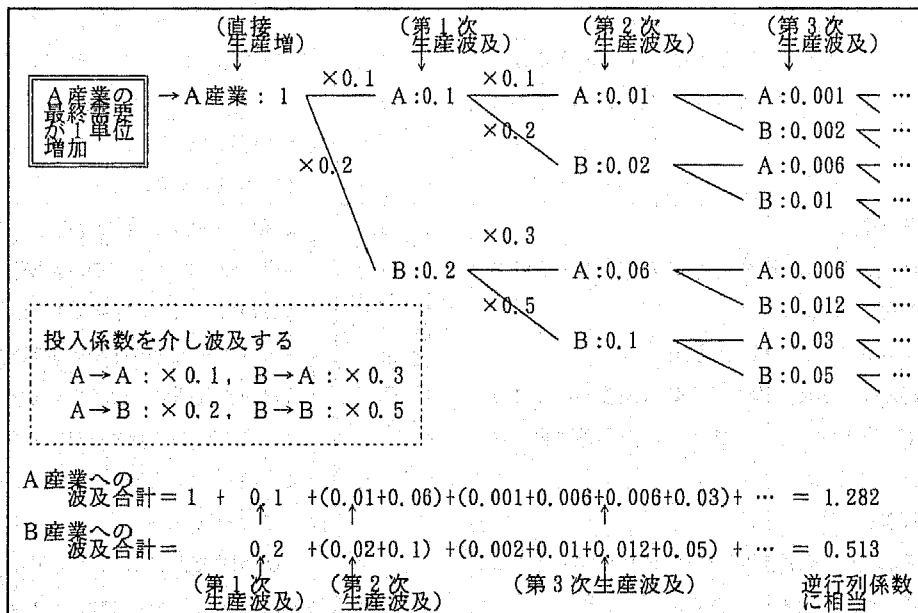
(直接生産増)　(第1次生産波及)　(第2次生産波及)　(第3次生産波及)

A産業の最終需要が1単位増加 →A産業：1

×0.1　A：0.1　×0.1　A：0.01　A：0.001 ＜ …
×0.2　B：0.02　B：0.002 ＜ …
×0.2　A：0.006 ＜ …
B：0.01 ＜ …
×0.3
B：0.2　A：0.06　A：0.006 ＜ …
×0.5　B：0.012 ＜ …
B：0.1　A：0.03 ＜ …
B：0.05 ＜ …

投入係数を介し波及する
A→A：×0.1，B→A：×0.3
A→B：×0.2，B→B：×0.5

A産業への波及合計＝1 ＋ 0.1 ＋(0.01+0.06)+(0.001+0.006+0.006+0.03)+ … ＝ 1.282
B産業への波及合計＝ 0.2 ＋(0.02+0.1) +(0.002+0.01+0.012+0.05) + … ＝ 0.513

(第1次生産波及)　(第2次生産波及)　(第3次生産波及)　逆行列係数に相当